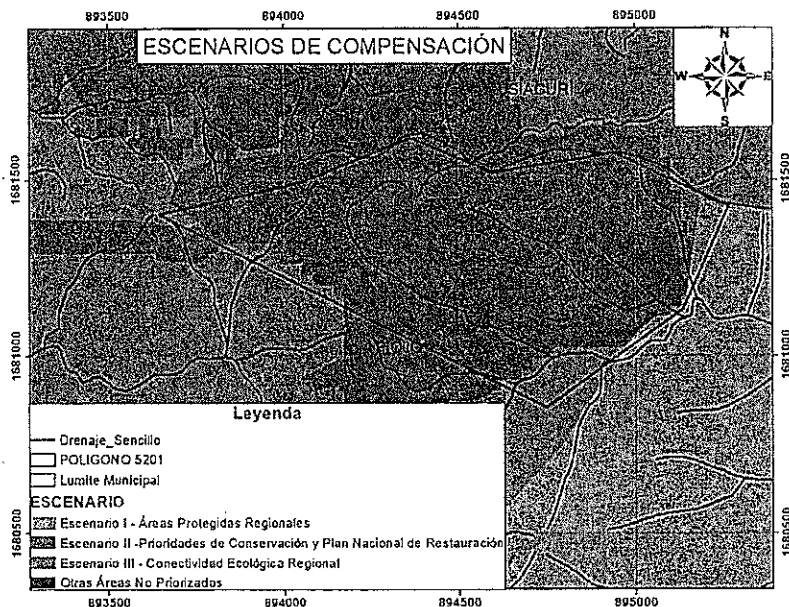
893500
894000
894500
895000

ESCENARIOS DE COMPENSACIÓN

N
W
E
S

SACURI

1681500
1681000
1680500

1681500
1681000
1680500

Leyenda
Drenaje_Sencillo
POLIGONO 5201
Limite Municipal
ESCENARIO
Escenario I - Áreas Protegidas Regionales
Escenario II -Prioridades de Conservación y Plan Nacional de Restauración
Escenario III - Conectividad Ecológica Regional
Otras Áreas No Priorizados

893500
894000
894500
895000